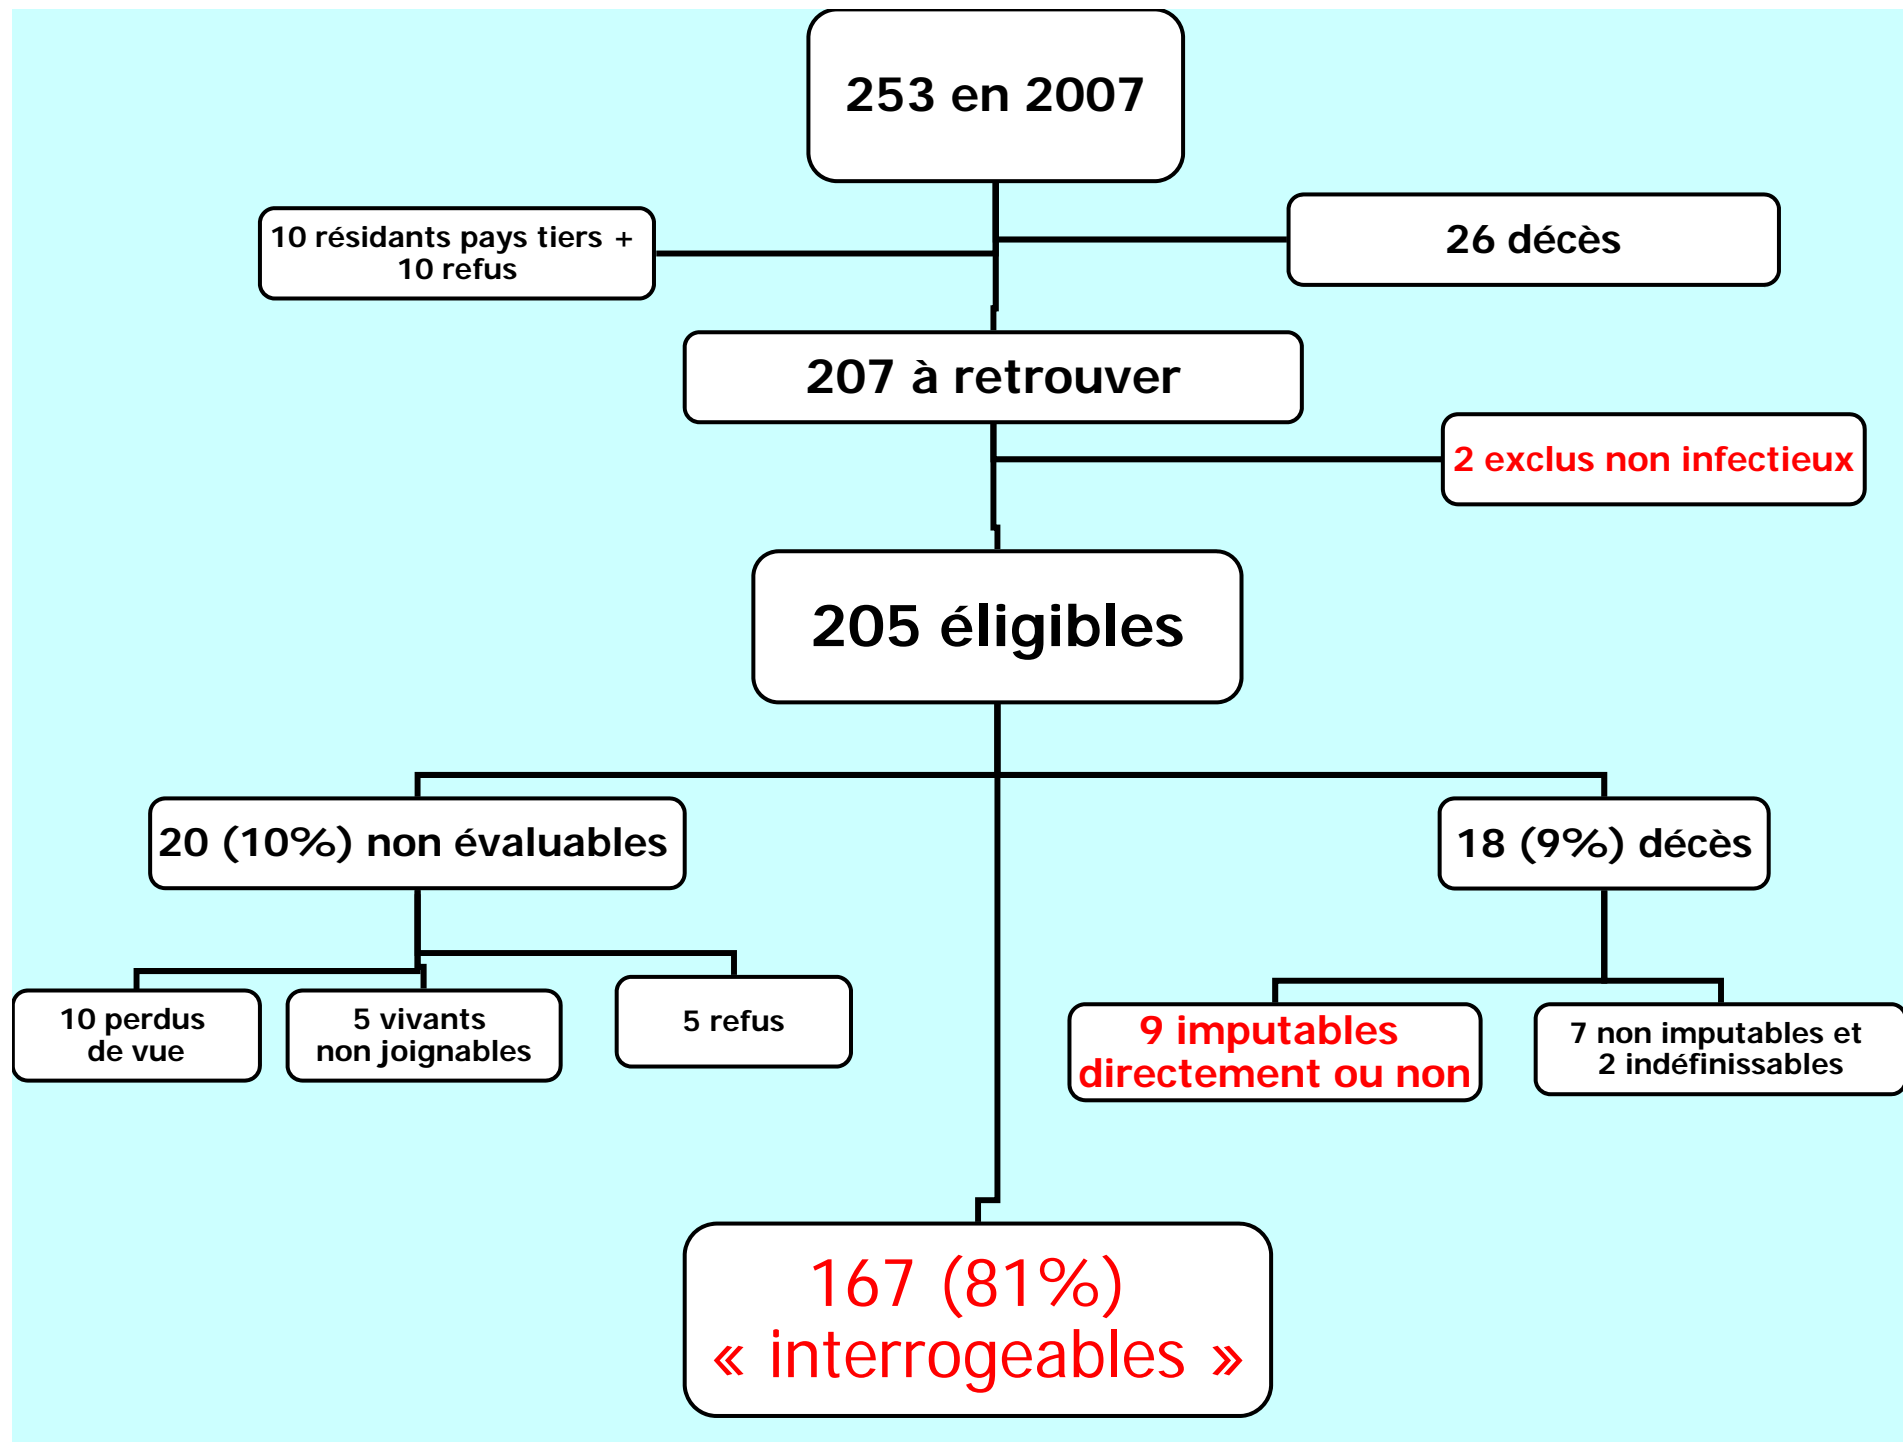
253 en 2007

10 résidants pays tiers + 10 refus

26 décès

207 à retrouver

2 exclus non infectieux

205 éligibles

20 (10%) non évaluables

18 (9%) décès

10 perdus de vue

5 vivants non joignables

5 refus

9 imputables directement ou non

7 non imputables et 2 indéfinissables

167 (81%) « interrogeables »